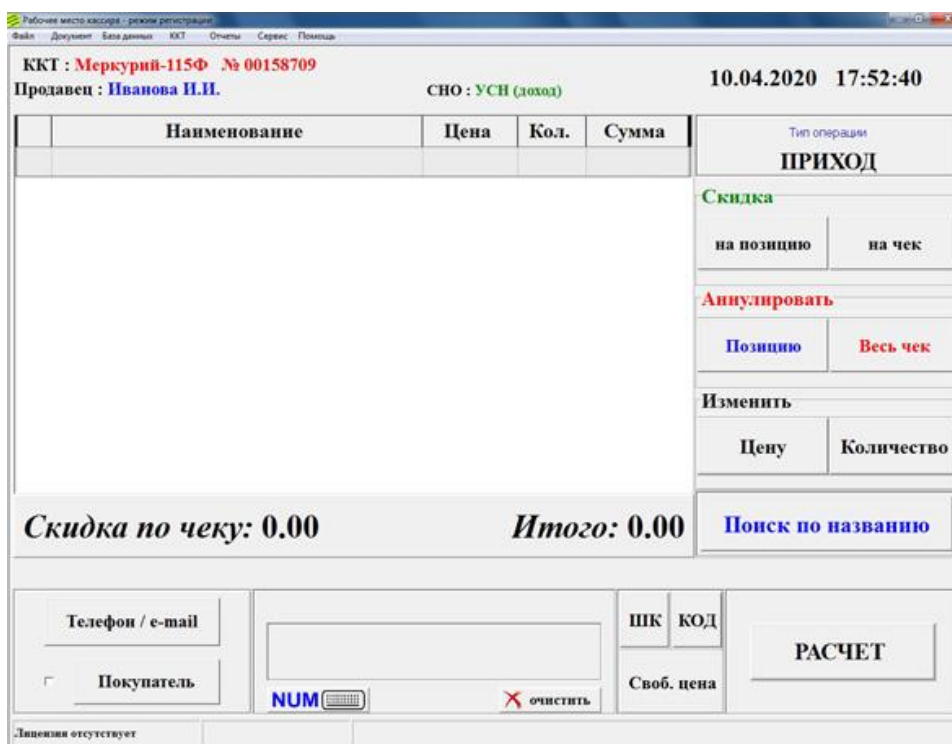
Рабочее место кассира - режим регистрации
Файл Документ База данных ККТ Отчеты Сервис Помощь

ККТ : Меркурий-115Ф № 00158709
Продавец : Иванова И.И.
СНО : УСН (доход)
10.04.2020 17:52:40

| | Наименование | Цена | Кол. | Сумма |
|---|---|---|---|---|
| | | | | |

Тип операции
ПРИХОД

Скидка
на позицию
на чек

Аннулировать
Позицию
Весь чек

Изменить
Цену
Количество

Скидка по чеку: 0.00
Итого: 0.00
Поиск по названию

Телефон / e-mail
Покупатель
NUM
очистить
ШК
КОД
Своб. цена
РАСЧЕТ

Лицензия отсутствует